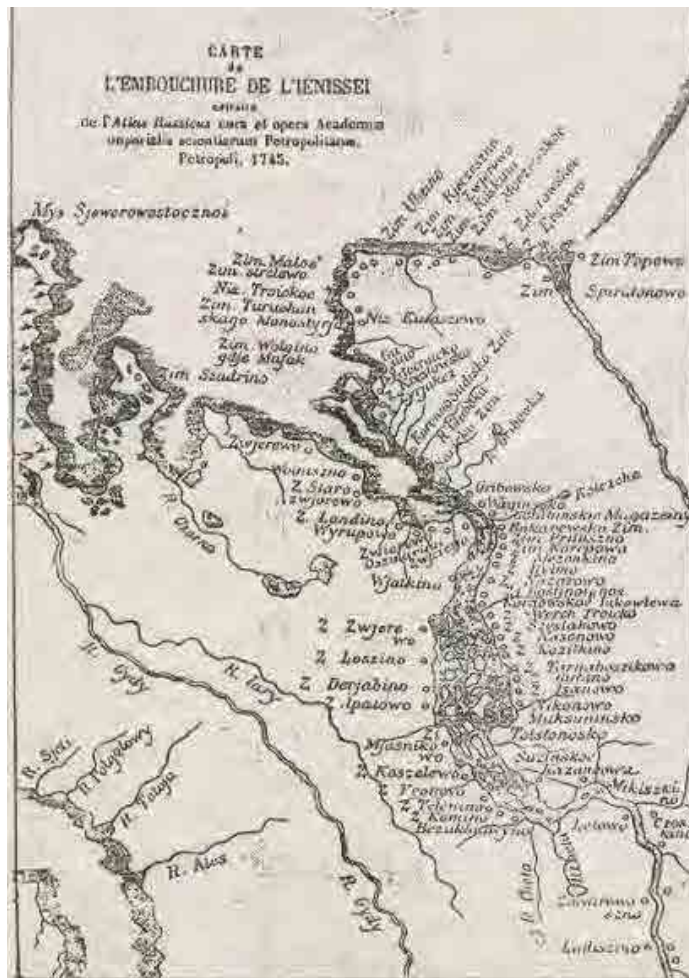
CARTE
de
L'EMBOUCHURE DE L'IENISSEI
extraite
de l'Atlas Russicus cura et opera Academiae imperialis scientiarum Petropolitanae.
Petropoli, 1745.

Mys Sjeworowostocznoi

Zim. Malos
Zim. sirelowo
Niz. Troickoe
Zim. Turuchan skago Monastyrja
Zim. Wolgino gdje Mafak
Zim Szadrino
Niz. Kulaszowo
Zim Ulana
Zim Topowa
Zim Spiridonowo
Zwjerowo
Z. Staro Zwjerowo
Z. Landina
Wyrupowa
Wjatkina
R. Ozera
Gribowsko
Kuzniczo
Bakanewska Zim.
Zim Korepowa
Z. Zwjere wo
Z. Loszino
Z. Derjabino
Z. Ipatowo
Z. Mjasniko wo
Z. Koszelowo
Z. Frotowo
Z. Kamino
Tolstonosko
Sucinskoi
Nikoowo
Muksuninsko
Kazilkino
Nikiszki no
Lotowo
Zawanowo
Lodoszino
R. Gydy
R. Jazy
R. Sjoi
R. Tolgolowy
R. Tolga
R. Alas
R. Gydy
R. Bolta